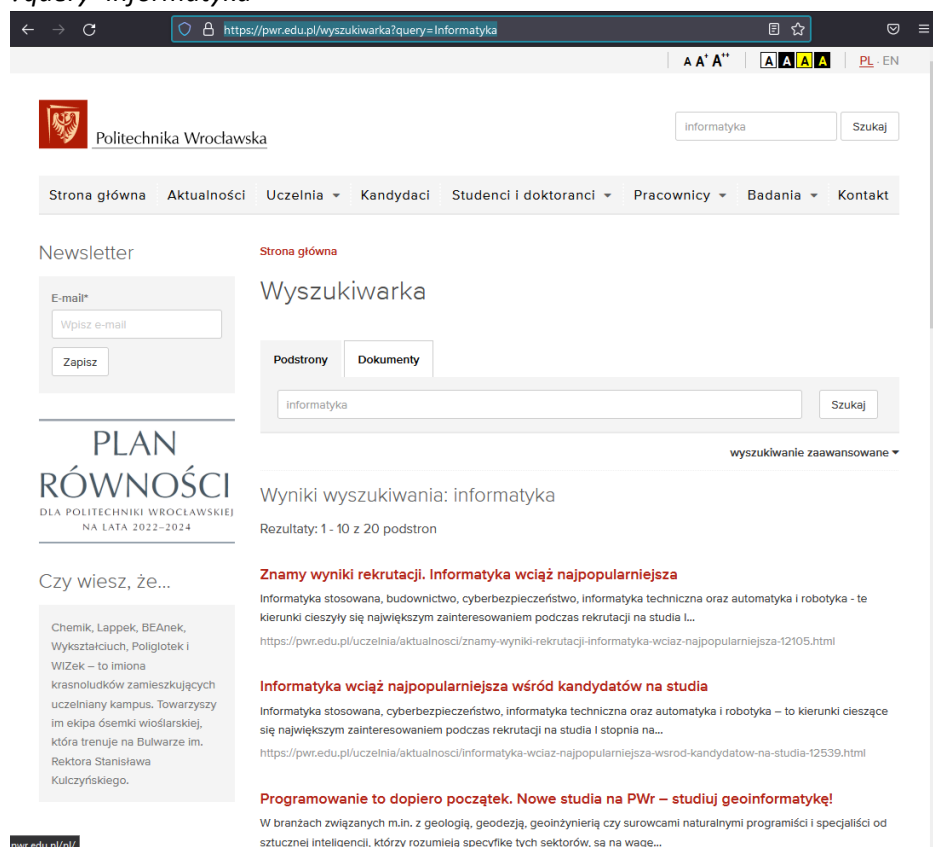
?query=Informatyka

https://pwr.edu.pl/wyszukiwarka?query=Informatyka

A A⁺ A⁺⁺ | A A A A | PL · EN

Politechnika Wrocławska

informatyka Szukaj

Strona główna Aktualności Uczelnia Kandydaci Studenci i doktoranci Pracownicy Badania Kontakt

Newsletter

E-mail*

Wpisz e-mail

Zapisz

PLAN RÓWNOŚCI DLA POLITECHNIKI WROCŁAWSKIEJ NA LATA 2022–2024

Czy wiesz, że...

Chemik, Lappek, BEAnek, Wykształciuch, Poliglotek i WIZek – to imiona krasnoludków zamieszkujących uczelniany kampus. Towarzyszy im ekipa ósemki wioślarskiej, która trenuje na Bulwarze im. Rektora Stanisława Kulczyńskiego.

Strona główna

Wyszukiwarka

Podstrony Dokumenty

informatyka Szukaj

wyszukiwanie zaawansowane

Wyniki wyszukiwania: informatyka

Rezultaty: 1 - 10 z 20 podstron

Znamy wyniki rekrutacji. Informatyka wciąż najpopularniejsza

Informatyka stosowana, budownictwo, cyberbezpieczeństwo, informatyka techniczna oraz automatyka i robotyka - te kierunki cieszyły się największym zainteresowaniem podczas rekrutacji na studia I...

https://pwr.edu.pl/uczelnia/aktualnosci/znamy-wyniki-rekrutacji-informatyka-wciaz-najpopularniejsza-12105.html

Informatyka wciąż najpopularniejsza wśród kandydatów na studia

Informatyka stosowana, cyberbezpieczeństwo, informatyka techniczna oraz automatyka i robotyka – to kierunki cieszące się największym zainteresowaniem podczas rekrutacji na studia I stopnia na...

https://pwr.edu.pl/uczelnia/aktualnosci/informatyka-wciaz-najpopularniejsza-wsrod-kandydatow-na-studia-12539.html

Programowanie to dopiero początek. Nowe studia na PWr – studiuj geoinformatykę!

W branżach związanych m.in. z geologią, geodezją, geoinżynierią czy surowcami naturalnymi programiści i specjaliści od sztucznej inteligencji, którzy rozumieją specyfikę tych sektorów, są na wagę...

pwr.edu.pl/pl/